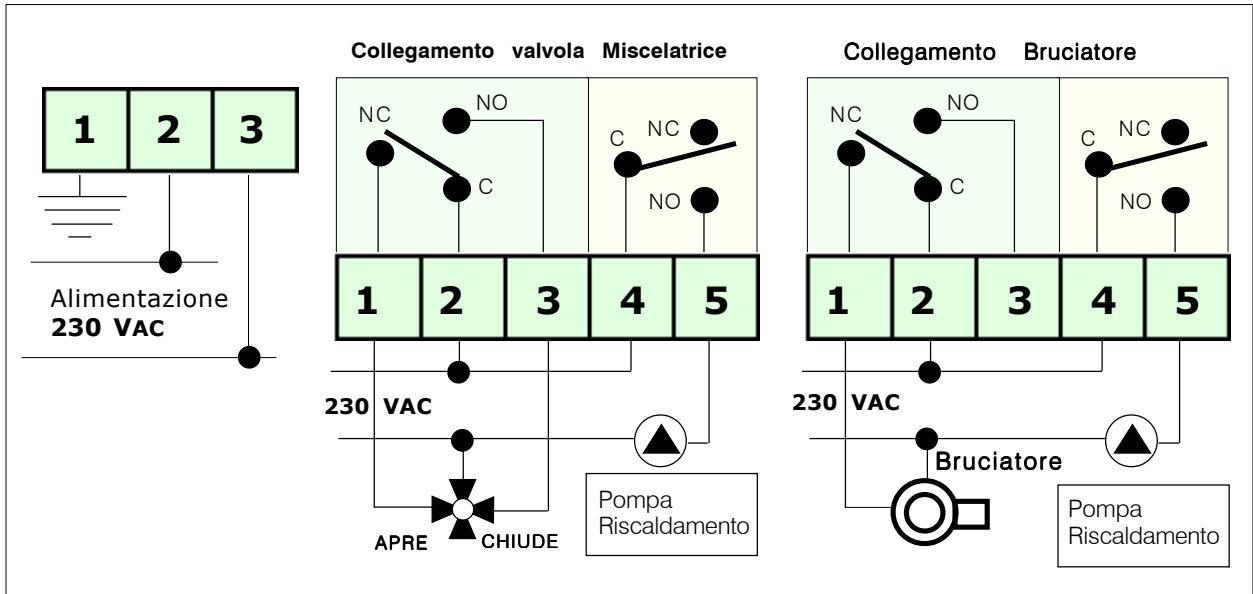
1 2 3

Alimentazione
230 VAC

Collegamento valvola Miscelatrice

NC NO C C NC NO

1 2 3 4 5

230 VAC

APRE CHIUDE

Pompa Riscaldamento

Collegamento Bruciatore

NC NO C C NC NO

1 2 3 4 5

230 VAC

Bruciatore

Pompa Riscaldamento